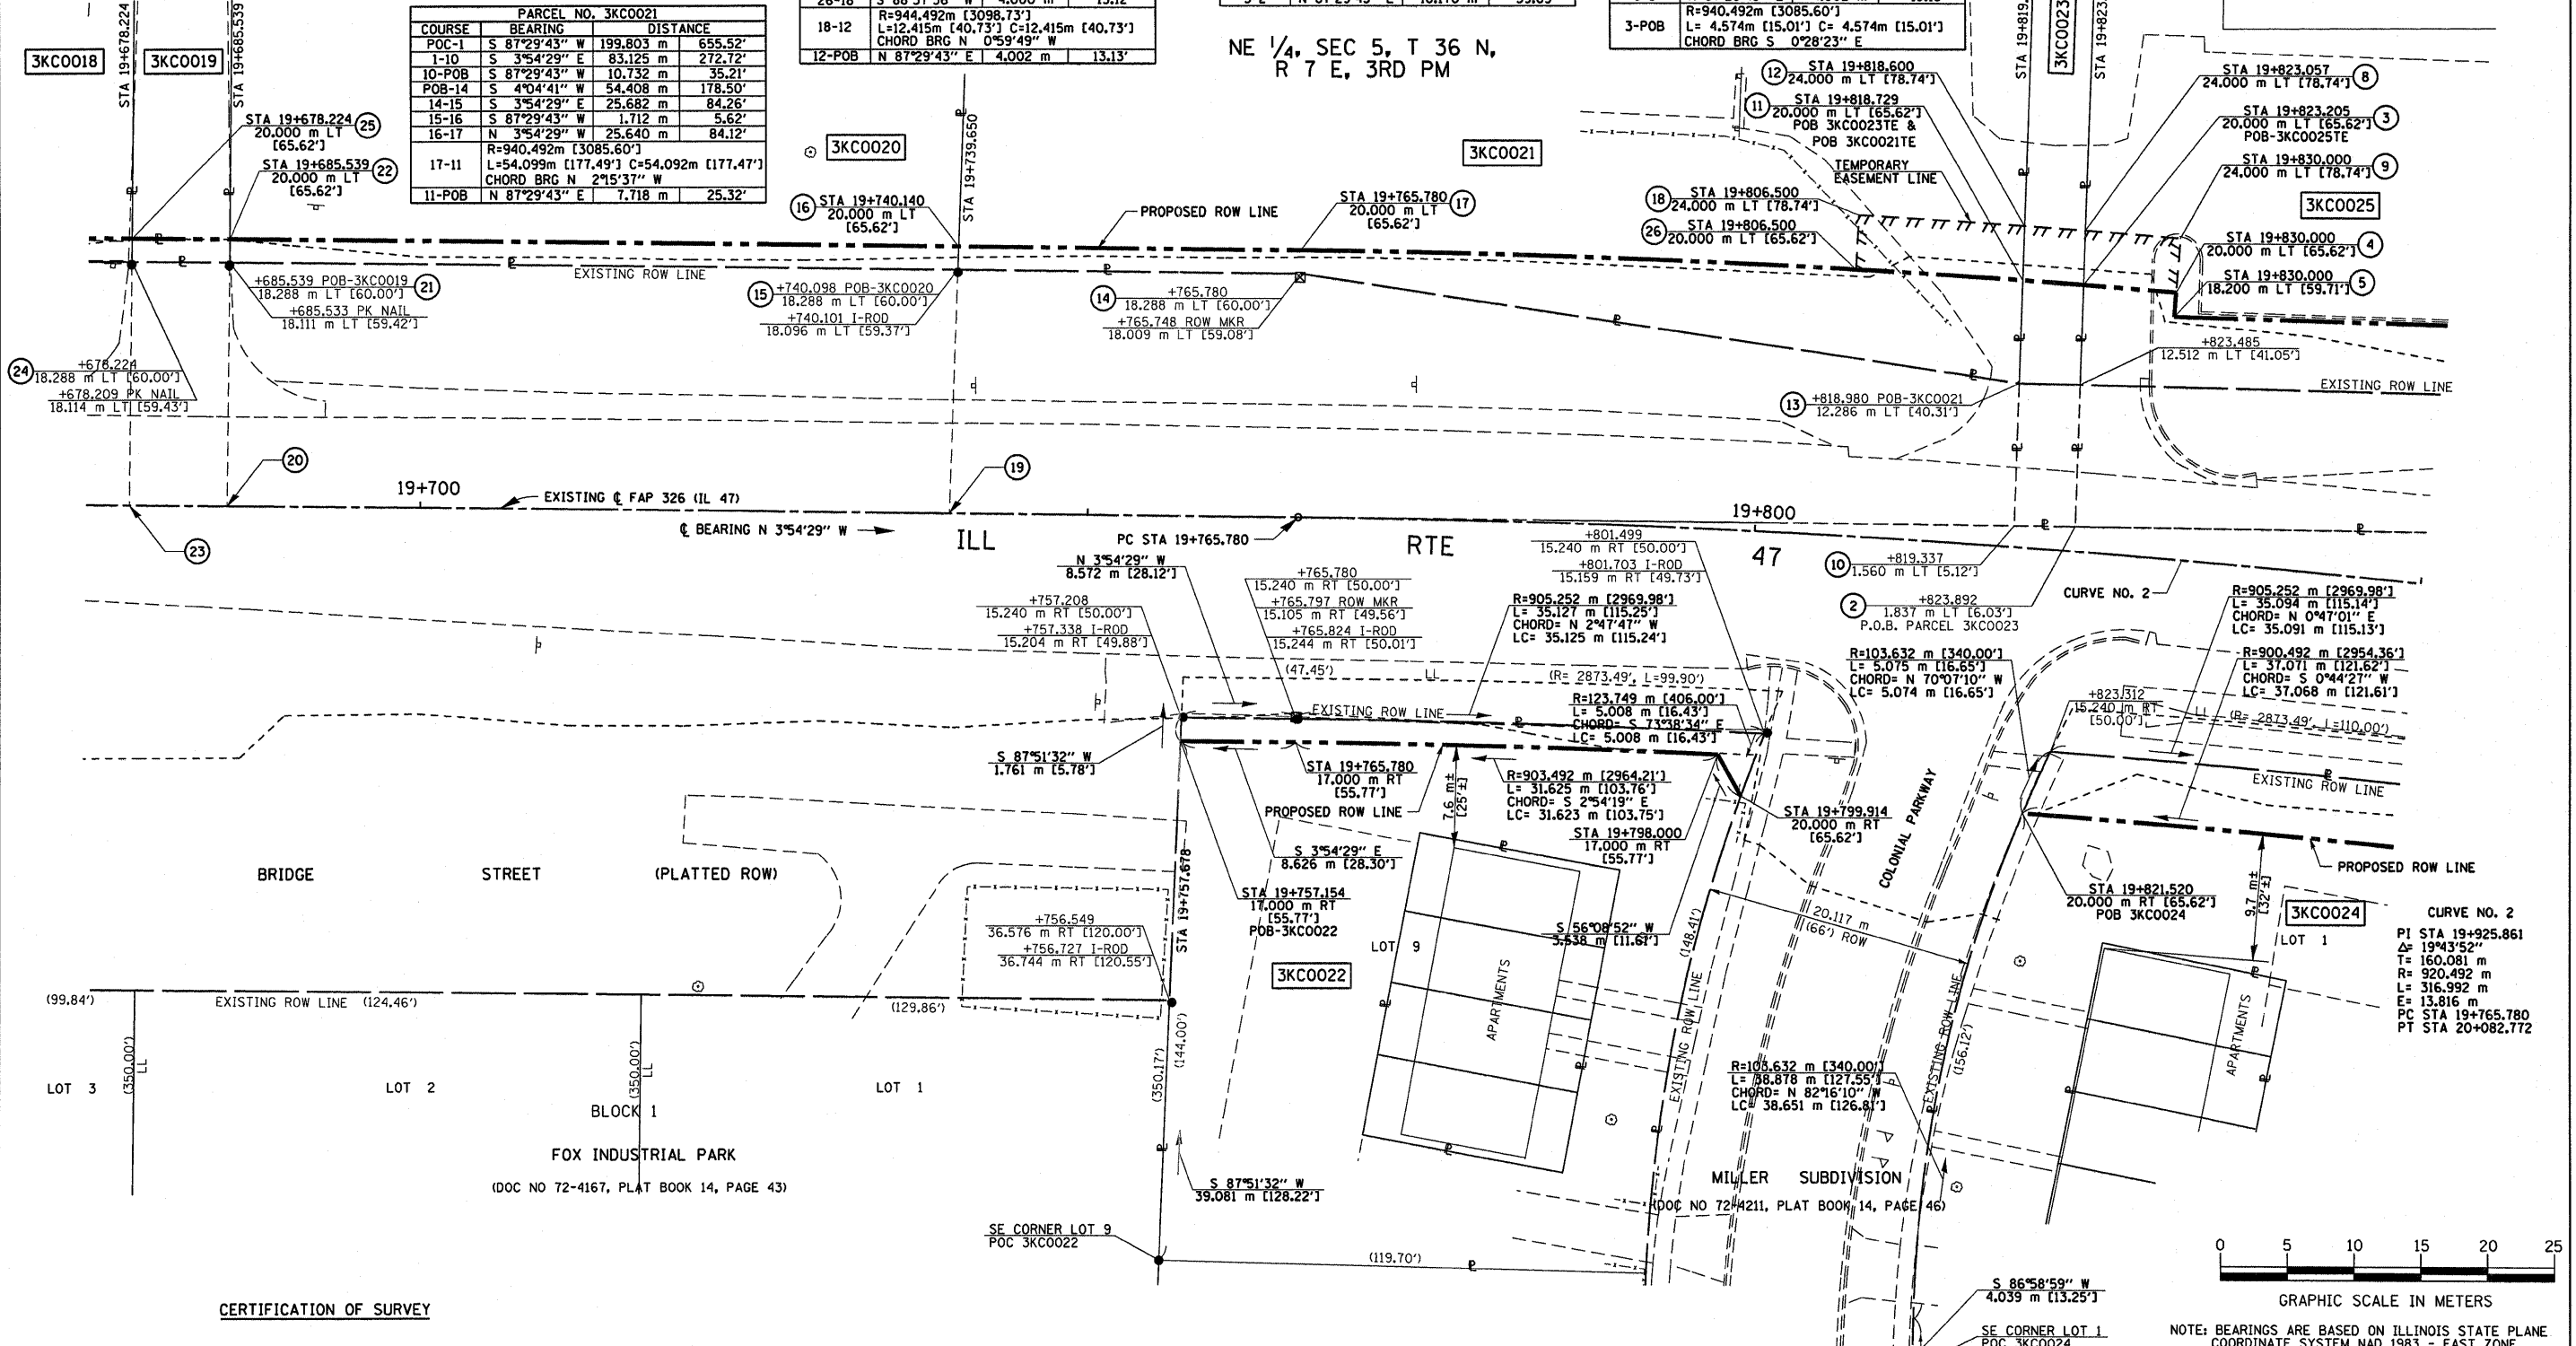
3KC0018
STA 19+678.224
3KC0019
STA 19+685.539

PARCEL NO. 3KC0021

| COURSE | BEARING | DISTANCE | |
|---|---|---|---|
| POC-1 | S 87°29'43" W | 199.803 m | 655.52' |
| 1-10 | S 3°54'29" E | 83.125 m | 272.72' |
| 10-POB | S 87°29'43" W | 10.732 m | 35.21' |
| POB-14 | S 4°04'41" W | 54.408 m | 178.50' |
| 14-15 | S 3°54'29" E | 25.682 m | 84.26' |
| 15-16 | S 87°29'43" W | 1.712 m | 5.62' |
| 16-17 | N 3°54'29" W | 25.640 m | 84.12' |
| 17-11 | R=940.492m [3085.60'] L=54.099m [177.49'] C=54.092m [177.47'] CHORD BRG N 2°15'37" W | | |
| 11-POB | N 87°29'43" E | 7.718 m | 25.32' |

| 26-18 | S 88°31'38" W | 4.000 m | 13.12 |
|---|---|---|---|
| 18-12 | R=944.492m [3098.73'] L=12.415m [40.73'] C=12.415m [40.73'] CHORD BRG N 0°59'49" W | | |
| 12-POB | N 87°29'43" E | 4.002 m | 13.13' |

NE 1/4, SEC 5, T 36 N, R 7 E, 3RD PM

| 3-POB | R=940.492m [3085.60'] L= 4.574m [15.01'] C= 4.574m [15.01'] CHORD BRG S 0°28'23" E |
|---|---|

STA 19+819
3KC0023
STA 19+823

STA 19+678.224 20.000 m LT [65.62'] (25)
STA 19+685.539 20.000 m LT [65.62'] (22)
3KC0020
STA 19+739.650
(16) STA 19+740.140 20.000 m LT [65.62']
PROPOSED ROW LINE
STA 19+765.780 20.000 m LT [65.62'] (17)
3KC0021
(12) STA 19+818.600 24.000 m LT [78.74']
(11) STA 19+818.729 20.000 m LT [65.62'] POB 3KC0023TE & POB 3KC0021TE
TEMPORARY EASEMENT LINE
(18) STA 19+806.500 24.000 m LT [78.74']
(26) STA 19+806.500 20.000 m LT [65.62']
STA 19+823.057 24.000 m LT [78.74'] (8)
STA 19+823.205 20.000 m LT [65.62'] POB-3KC0025TE (3)
STA 19+830.000 24.000 m LT [78.74'] (9)
3KC0025
STA 19+830.000 20.000 m LT [65.62'] (4)
STA 19+830.000 18.200 m LT [59.71'] (5)
EXISTING ROW LINE
+685.539 POB-3KC0019 18.288 m LT [60.00'] (21)
+685.533 PK NAIL 18.111 m LT [59.42']
(15) +740.098 POB-3KC0020 18.288 m LT [60.00']
+740.101 I-ROD 18.096 m LT [59.37']
(14) +765.780 18.288 m LT [60.00']
+765.748 ROW MKR 18.009 m LT [59.08']
+823.485 12.512 m LT [41.05']
EXISTING ROW LINE
(24) +678.224 18.288 m LT [60.00']
+678.209 PK NAIL 18.114 m LT [59.43']
(13) +818.980 POB-3KC0021 12.286 m LT [40.31']
(20)
(19)
19+700
EXISTING ℄ FAP 326 (IL 47)
19+800
(23)
℄ BEARING N 3°54'29" W
ILL
RTE
47
PC STA 19+765.780
+801.499 15.240 m RT [50.00']
+801.703 I-ROD 15.159 m RT [49.73']
(10) +819.337 1.560 m LT [5.12']
N 3°54'29" W 8.572 m [28.12']
+765.780 15.240 m RT [50.00']
+765.797 ROW MKR 15.105 m RT [49.56']
+765.824 I-ROD 15.244 m RT [50.01']
+757.208 15.240 m RT [50.00']
+757.338 I-ROD 15.204 m RT [49.88']
R=905.252 m [2969.98'] L= 35.127 m [115.25'] CHORD= N 2°47'47" W LC= 35.125 m [115.24']
(2) +823.892 1.837 m LT [6.03'] P.O.B. PARCEL 3KC0023
CURVE NO. 2
R=905.252 m [2969.98'] L= 35.094 m [115.14'] CHORD= N 0°47'01" E LC= 35.091 m [115.13']
R=900.492 m [2954.36'] L= 37.071 m [121.62'] CHORD= S 0°44'27" W LC= 37.068 m [121.61']
R=103.632 m [340.00'] L= 5.075 m [16.65'] CHORD= N 70°07'10" W LC= 5.074 m [16.65']
(47.45')
(R= 2873.49', L=99.90')
R=123.749 m [406.00'] L= 5.008 m [16.43'] CHORD= S 73°38'34" E LC= 5.008 m [16.43']
EXISTING ROW LINE
+823.312 15.240 m RT [50.00']
(R= 2873.49', L=110.00')
EXISTING ROW LINE
S 87°51'32" W 1.761 m [5.78']
STA 19+765.780 17.000 m RT [55.77']
PROPOSED ROW LINE
7.6 m± [25'±]
R=903.492 m [2964.21'] L= 31.625 m [103.76'] CHORD= S 2°54'19" E LC= 31.623 m [103.75']
STA 19+798.000 17.000 m RT [55.77']
STA 19+799.914 20.000 m RT [65.62']
COLONIAL PARKWAY
PROPOSED ROW LINE
S 3°54'29" E 8.626 m [28.30']
BRIDGE STREET (PLATTED ROW)
STA 19+757.678
STA 19+757.154 17.000 m RT [55.77'] POB-3KC0022
S 56°08'52" W 3.538 m [11.61']
20.117 m (66') ROW
STA 19+821.520 20.000 m RT [65.62'] POB 3KC0024
9.7 m± [32'±]
3KC0024
LOT 1
CURVE NO. 2
PI STA 19+925.861
$\Delta$= 19°43'52"
T= 160.081 m
R= 920.492 m
L= 316.992 m
E= 13.816 m
PC STA 19+765.780
PT STA 20+082.772
+756.549 36.576 m RT [120.00']
+756.727 I-ROD 36.744 m RT [120.55']
LOT 9
APARTMENTS
3KC0022
(148.41')
(99.84')
EXISTING ROW LINE (124.46')
(129.86')
(350.00')
LL
(350.00')
LL
(350.17')
(144.00')
EXISTING ROW LINE
EXISTING ROW LINE
(156.12')
APARTMENTS
LOT 3
LOT 2
LOT 1
BLOCK 1
FOX INDUSTRIAL PARK
(DOC NO 72-4167, PLAT BOOK 14, PAGE 43)
R=103.632 m [340.00'] L= 38.878 m [127.55'] CHORD= N 82°16'10" W LC= 38.651 m [126.81']
MILLER SUBDIVISION
(DOC NO 72-4211, PLAT BOOK 14, PAGE 46)
S 87°51'32" W 39.081 m [128.22']
SE CORNER LOT 9 POC 3KC0022
(119.70')
S 86°58'59" W 4.039 m [13.25']
SE CORNER LOT 1 POC 3KC0024
0 5 10 15 20 25
GRAPHIC SCALE IN METERS
CERTIFICATION OF SURVEY
NOTE: BEARINGS ARE BASED ON ILLINOIS STATE PLANE COORDINATE SYSTEM NAD 1983 - EAST ZONE